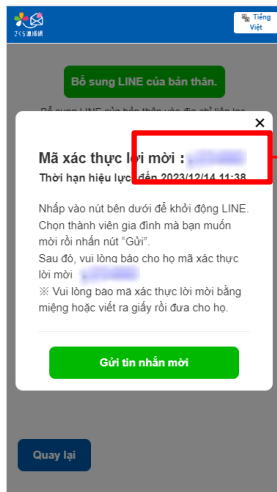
さくら連絡網

Tiếng Việt

Bổ sung LINE của bản thân.

Bổ sung LINE của bản thân vào địa chỉ liên lạc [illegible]

×

Mã xác thực lời mời : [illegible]

Thời hạn hiệu lực đến 2023/12/14 11:38

Nhấp vào nút bên dưới để khởi động LINE. Chọn thành viên gia đình mà bạn muốn mời rồi nhấn nút "Gửi".
Sau đó, vui lòng báo cho họ mã xác thực lời mời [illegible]
※ Vui lòng bao mã xác thực lời mời bằng miệng hoặc viết ra giấy rồi đưa cho họ.

Gửi tin nhắn mời

Quay lại